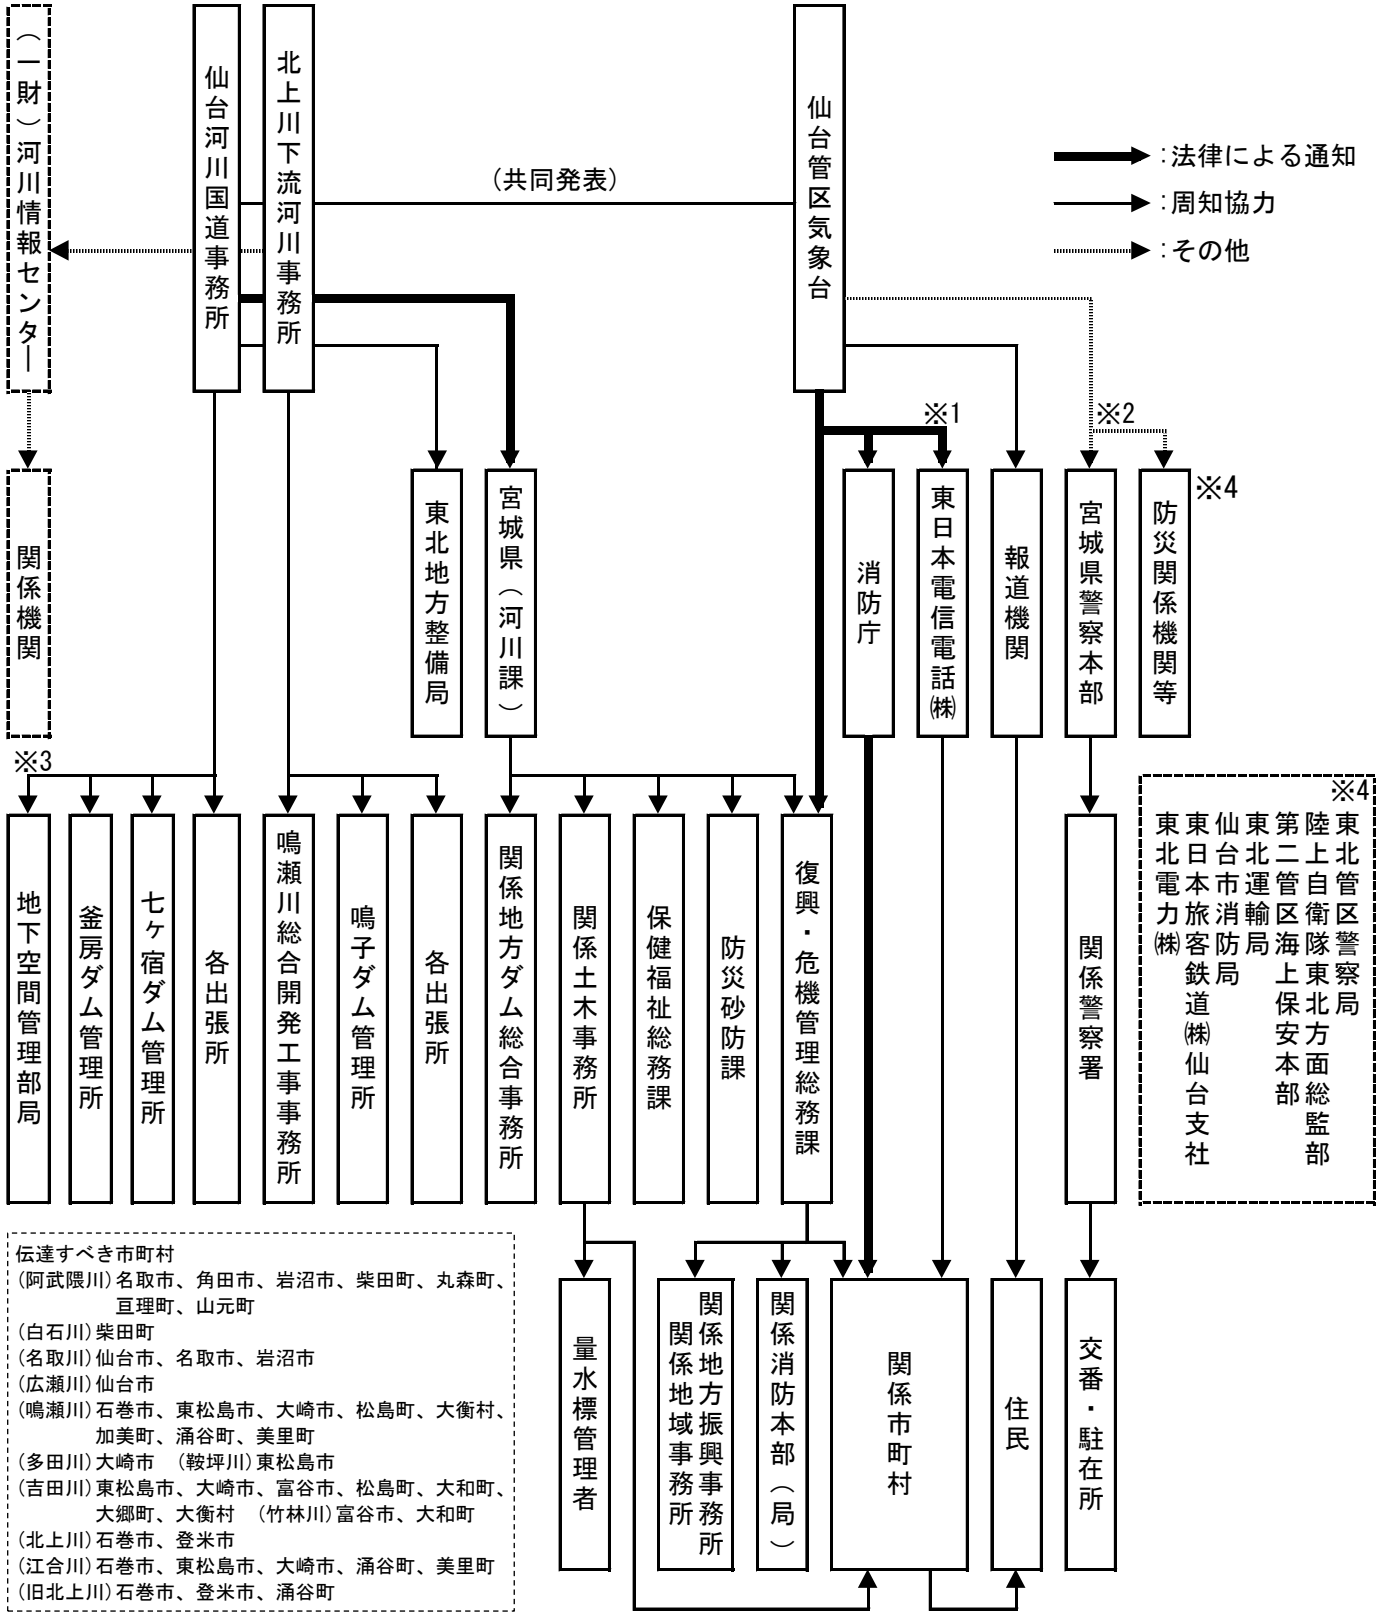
（一財）河川情報センター

仙台河川国道事務所

北上川下流河川事務所

仙台管区気象台

（共同発表）

:法律による通知
:周知協力
:その他

関係機関

東北地方整備局

宮城県（河川課）

※1

※2

※4

消防庁

東日本電信電話㈱

報道機関

宮城県警察本部

防災関係機関等

※3

地下空間管理部局

釜房ダム管理所

七ヶ宿ダム管理所

各出張所

鳴瀬川総合開発工事事務所

鳴子ダム管理所

各出張所

関係地方ダム総合事務所

関係土木事務所

保健福祉総務課

防災砂防課

復興・危機管理総務課

関係警察署

※4
東北管区警察局
陸上自衛隊東北方面総監部
第二管区海上保安本部
東北運輸局
仙台市消防局
東日本旅客鉄道㈱仙台支社
東北電力㈱

伝達すべき市町村
（阿武隈川）名取市、角田市、岩沼市、柴田町、丸森町、亘理町、山元町
（白石川）柴田町
（名取川）仙台市、名取市、岩沼市
（広瀬川）仙台市
（鳴瀬川）石巻市、東松島市、大崎市、松島町、大衡村、加美町、涌谷町、美里町
（多田川）大崎市 （鞍坪川）東松島市
（吉田川）東松島市、大崎市、富谷市、松島町、大和町、大郷町、大衡村 （竹林川）富谷市、大和町
（北上川）石巻市、登米市
（江合川）石巻市、東松島市、大崎市、涌谷町、美里町
（旧北上川）石巻市、登米市、涌谷町

量水標管理者

関係地方振興事務所
関係地域事務所

関係消防本部（局）

関係市町村

住民

交番・駐在所